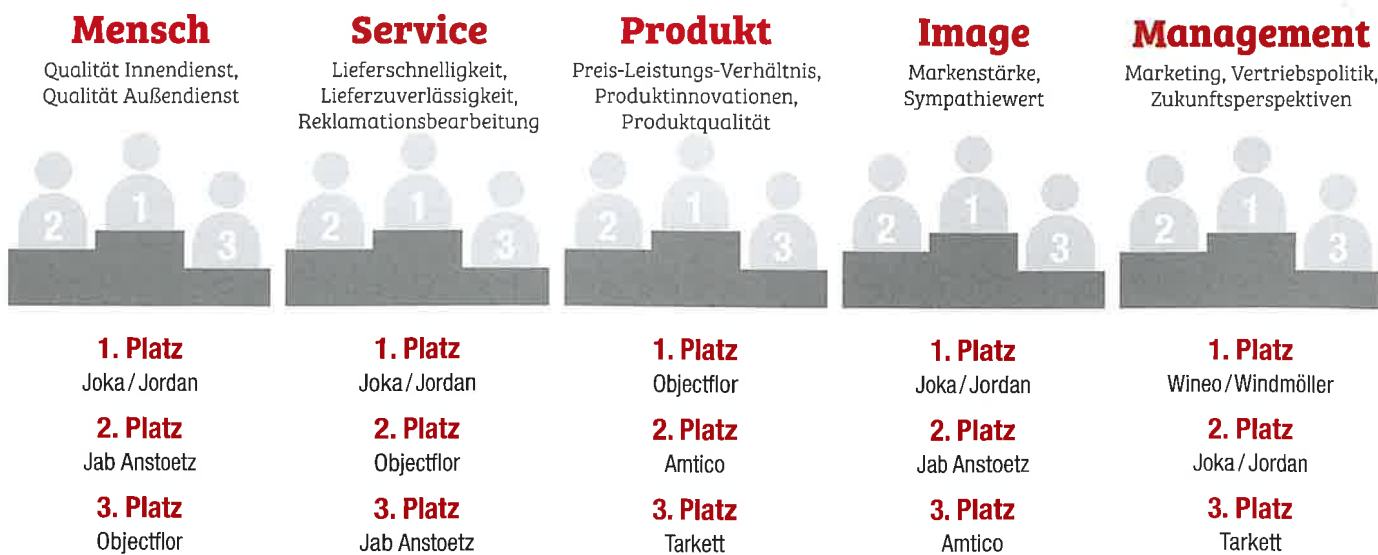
Mensch
Qualität Innendienst, Qualität Außendienst

2 1 3

1. Platz
Joka / Jordan
2. Platz
Jab Anstoetz
3. Platz
Objectflor

Service
Lieferschnelligkeit, Lieferzuverlässigkeit, Reklamationsbearbeitung

2 1 3

1. Platz
Joka / Jordan
2. Platz
Objectflor
3. Platz
Jab Anstoetz

Produkt
Preis-Leistungs-Verhältnis, Produktinnovationen, Produktqualität

2 1 3

1. Platz
Objectflor
2. Platz
Amtico
3. Platz
Tarkett

Image
Markenstärke, Sympathiewert

2 1 3

1. Platz
Joka / Jordan
2. Platz
Jab Anstoetz
3. Platz
Amtico

Management
Marketing, Vertriebspolitik, Zukunftsperspektiven

2 1 3

1. Platz
Wineo / Windmöller
2. Platz
Joka / Jordan
3. Platz
Tarkett